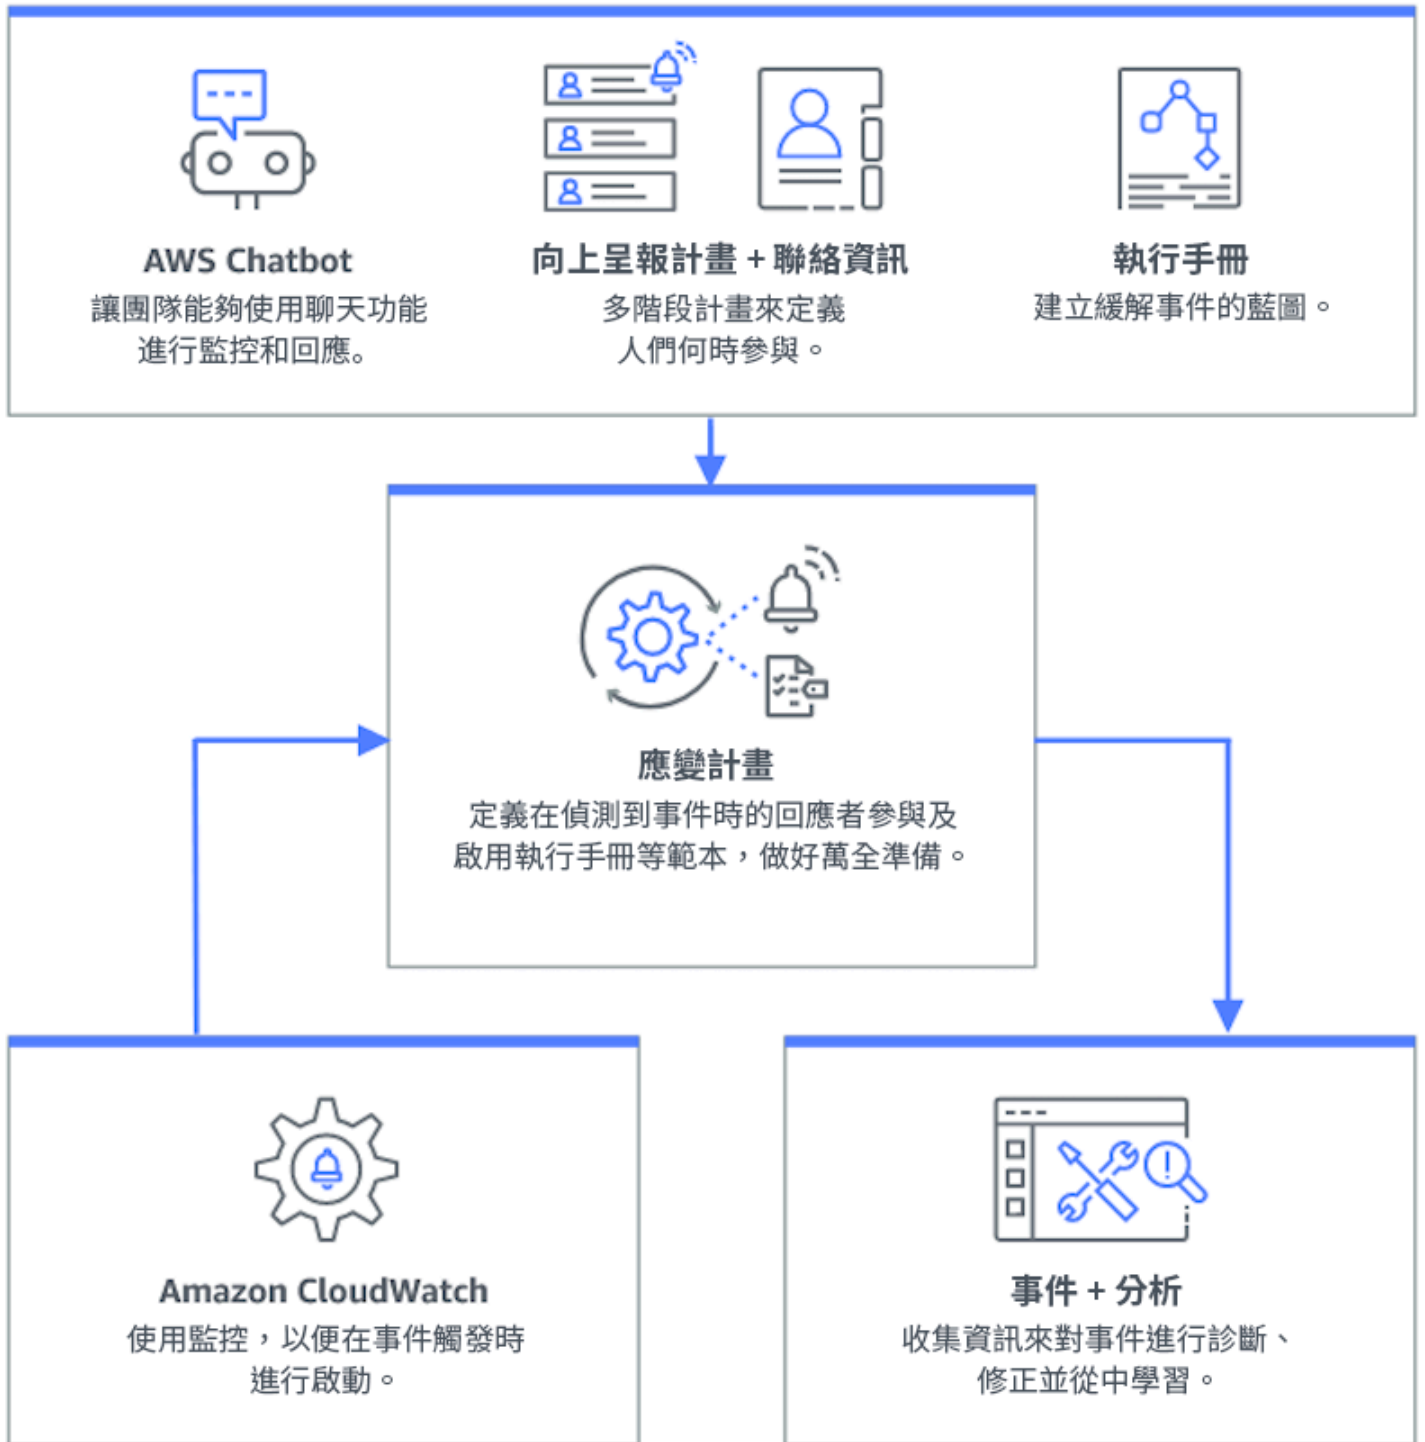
AWS Chatbot
讓團隊能夠使用聊天功能進行監控和回應。

向上呈報計畫 + 聯絡資訊
多階段計畫來定義人們何時參與。

執行手冊
建立緩解事件的藍圖。

應變計畫
定義在偵測到事件時的回應者參與及啟用執行手冊等範本，做好萬全準備。

Amazon CloudWatch
使用監控，以便在事件觸發時進行啟動。

事件 + 分析
收集資訊來對事件進行診斷、修正並從中學習。